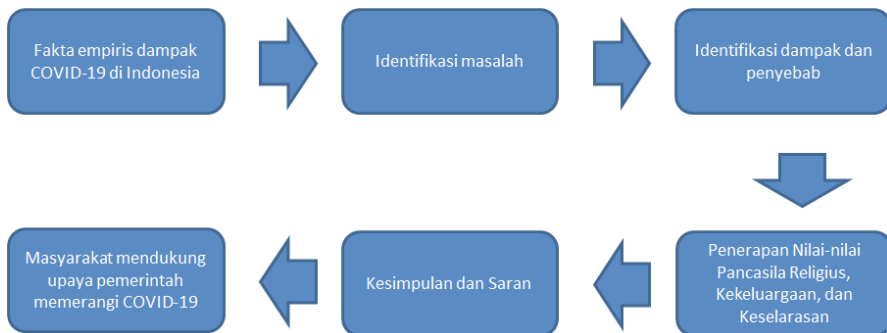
Fakta empiris dampak COVID-19 di Indonesia

Identifikasi masalah

Identifikasi dampak dan penyebab

Penerapan Nilai-nilai Pancasila Religius, Kekeluargaan, dan Keselarasan

Kesimpulan dan Saran

Masyarakat mendukung upaya pemerintah memerangi COVID-19